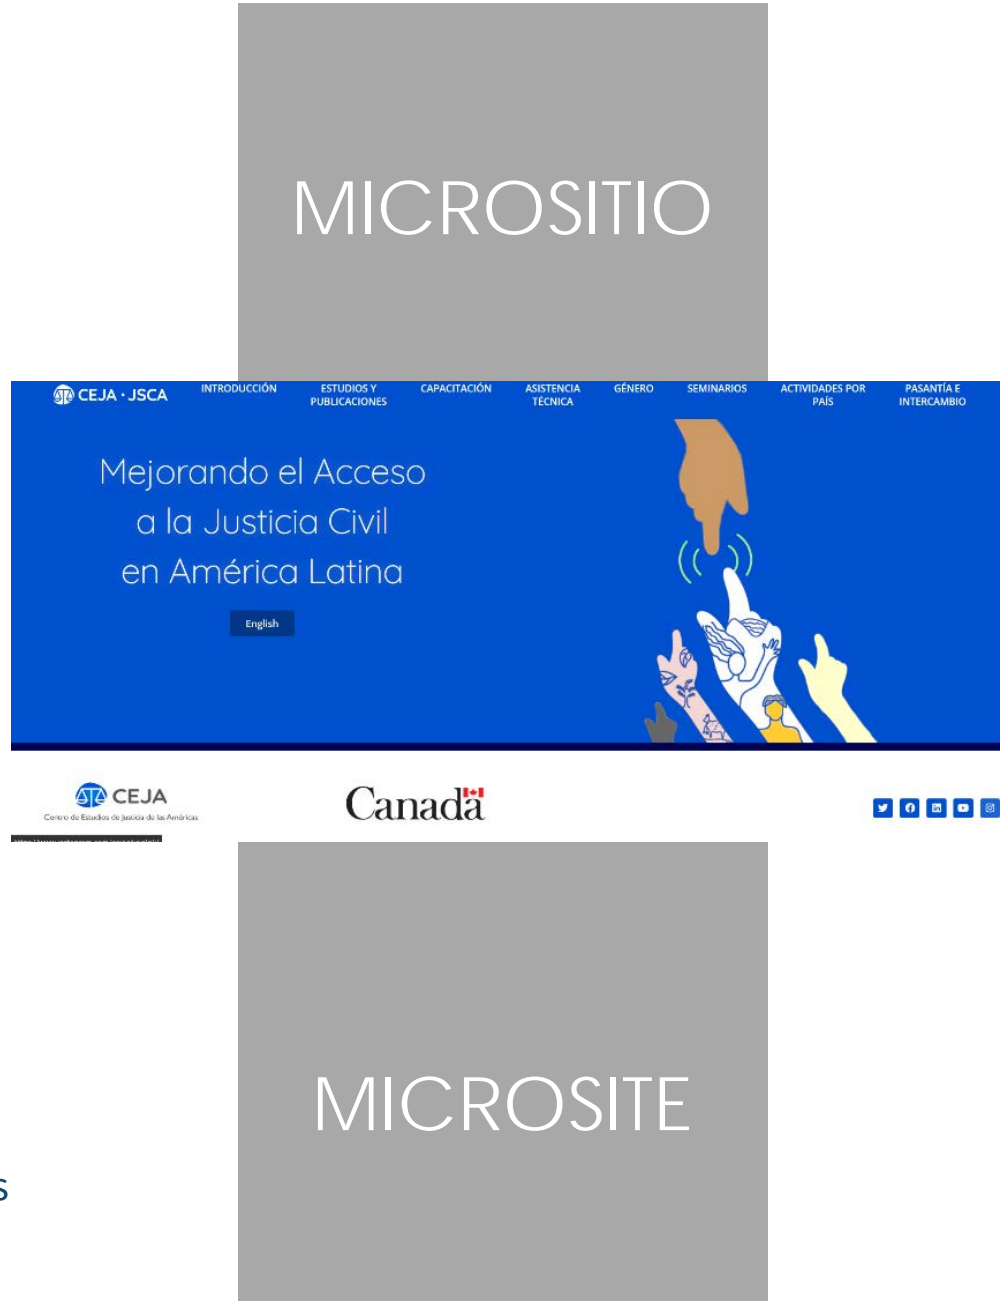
MICROSITIO

CEJA · JSCA INTRODUCCIÓN ESTUDIOS Y PUBLICACIONES CAPACITACIÓN ASISTENCIA TÉCNICA GÉNERO SEMINARIOS ACTIVIDADES POR PAÍS PASANTÍA E INTERCAMBIO

Mejorando el Acceso a la Justicia Civil en América Latina

English

CEJA
Centro de Estudios de Justicia de las Américas

Canadä

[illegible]

MICROSITE

s